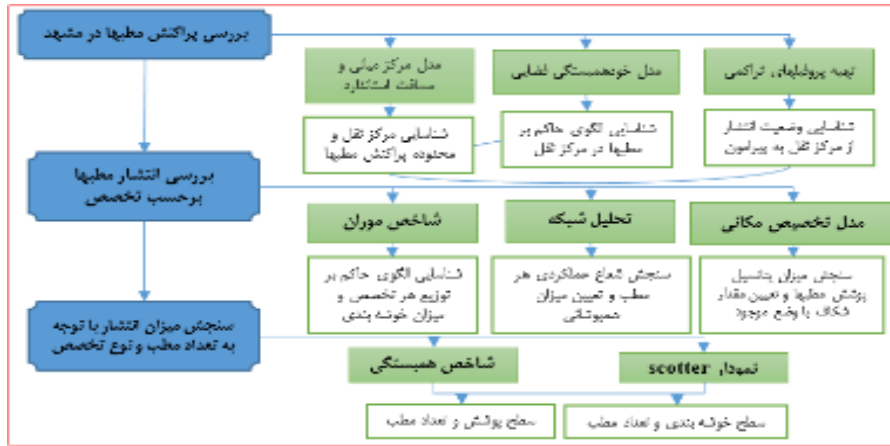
بررسی پراکنش مطبها در مشهد

مدل مرکز میانی و مسافت استاندارد

مدل خودهمبستگی فضایی

تهیه پروفیلهای تراکمی

شناسایی مرکز ثقل و محدوده پراکنش مطبها

شناسایی الگوی حاکم بر مطبها در مرکز ثقل

شناسایی وضعیت انتشار از مرکز ثقل به پیرامون

بررسی انتشار مطبها برحسب تخصص

شاخص موران

تحلیل شبکه

مدل تخصیص مکانی

شناسایی الگوی حاکم بر توزیع هر تخصص و میزان خوشه بندی

سنجش شعاع عملکردی هر مطب و تعیین میزان همپوشانی

سنجش میزان پتانسیل پوشش مطبها و تعیین مقدار شکاف با وضع موجود

سنجش میزان انتشار با توجه به تعداد مطب و نوع تخصص

شاخص همبستگی

نمودار scotter

سطح پوشش و تعداد مطب

سطح خوشه بندی و تعداد مطب